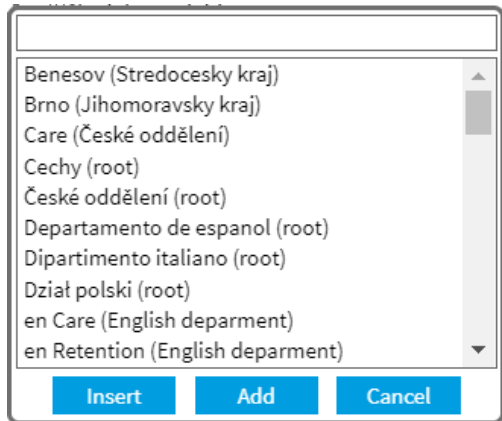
Benesov (Stredocesky kraj)
Brno (Jihomoravsky kraj)
Care (České oddělení)
Cechy (root)
České oddělení (root)
Departamento de espanol (root)
Dipartimento italiano (root)
Dział polski (root)
en Care (English deparment)
en Retention (English deparment)

Insert
Add
Cancel